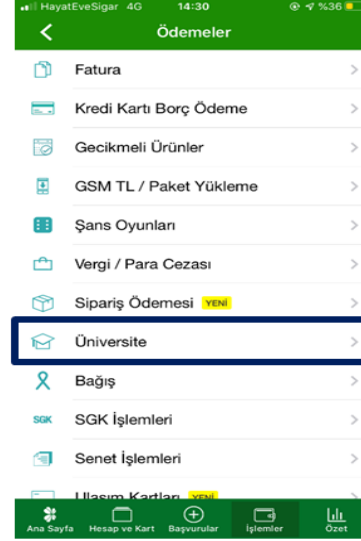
HayatEveSigar 4G 14:30 %36

Ödemeler

Fatura

Kredi Kartı Borç Ödeme

Gecikmeli Ürünler

GSM TL / Paket Yükleme

Şans Oyunları

Vergi / Para Cezası

Sipariş Ödemesi YENİ

Üniversite

Bağış

SGK SGK İşlemleri

Senet İşlemleri

Ulaşım Kartları YENİ

Ana Sayfa Hesap ve Kart Başvurular İşlemler Özet